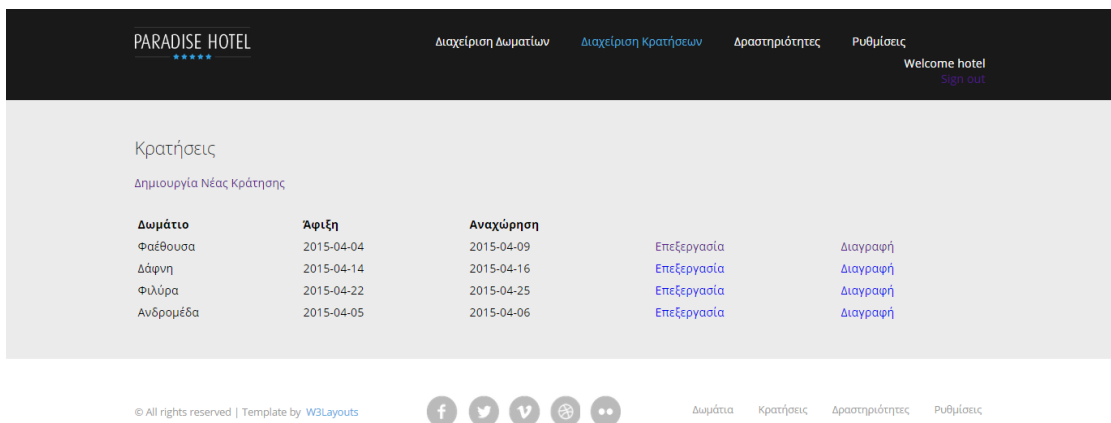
PARADISE HOTEL
★★★★★

Διαχείριση Δωματίων Διαχείριση Κρατήσεων Δραστηριότητες Ρυθμίσεις

Welcome hotel
Sign out

Κρατήσεις

Δημιουργία Νέας Κράτησης

| Δωμάτιο | Άφιξη | Αναχώρηση | | |
|---|---|---|---|---|
| Φαέθουσα | 2015-04-04 | 2015-04-09 | Επεξεργασία | Διαγραφή |
| Δάφνη | 2015-04-14 | 2015-04-16 | Επεξεργασία | Διαγραφή |
| Φιλύρα | 2015-04-22 | 2015-04-25 | Επεξεργασία | Διαγραφή |
| Ανδρομέδα | 2015-04-05 | 2015-04-06 | Επεξεργασία | Διαγραφή |

© All rights reserved | Template by W3Layouts

Δωμάτια Κρατήσεις Δραστηριότητες Ρυθμίσεις